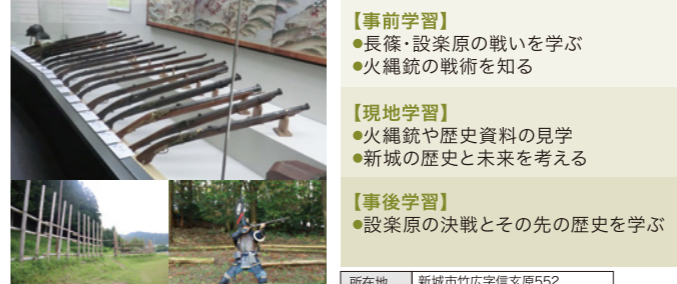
【事前学習】
●長篠･設楽原の戦いを学ぶ
●火縄銃の戦術を知る

【現地学習】
●火縄銃や歴史資料の見学
●新城の歴史と未来を考える

【事後学習】
●設楽原の決戦とその先の歴史を学ぶ

| 所在地 | 新城市竹広字信玄原552 |
|---|---|